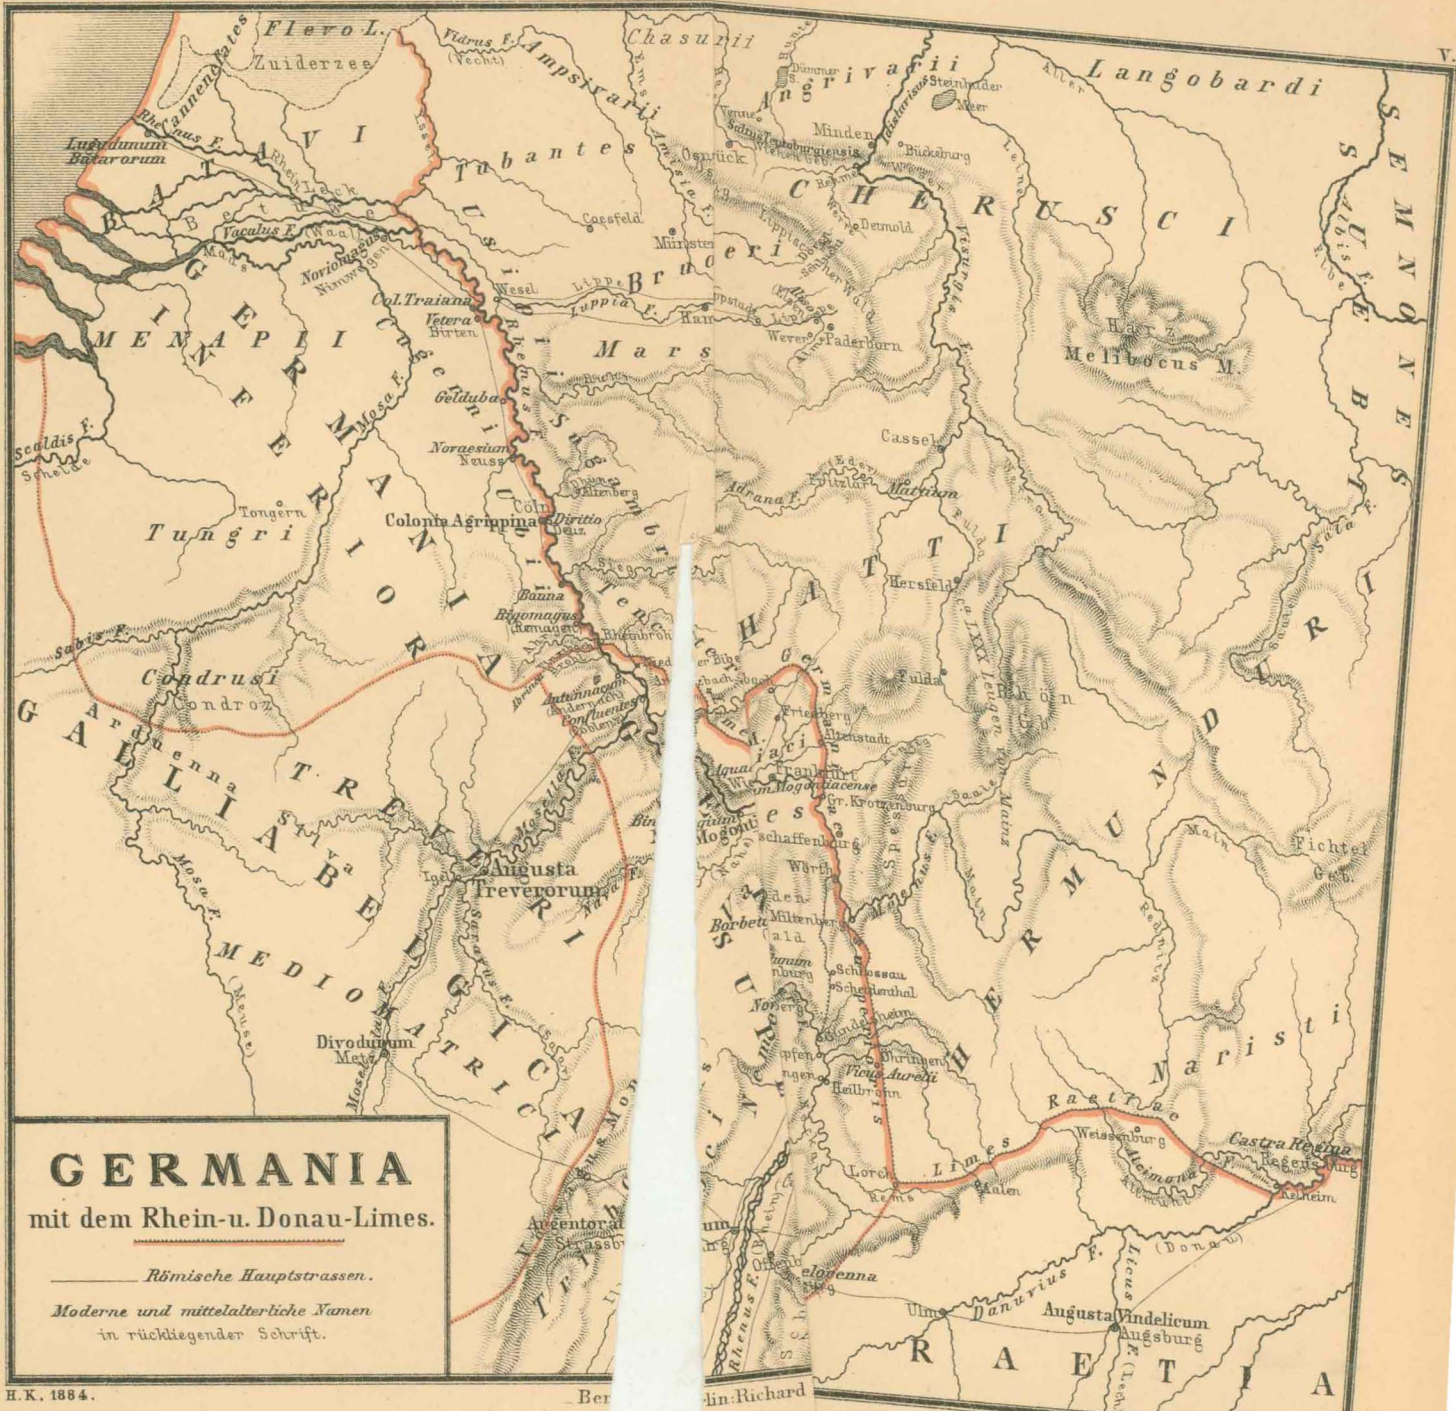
V.

GERMANIA
mit dem Rhein-u. Donau-Limes.

Römische Hauptstrassen.
Moderne und mittelalterliche Namen in rückliegender Schrift.

H.K. 1884.

Ber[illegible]lin: Richard

Flevo L.
Zuiderzee
Canninefates
Lugudunum Batavorum
Rhenus F.
Rhein
Leck
BATAVI
Vacalus F. (Waal)
Noviomagus
Nimwegen
Maas
Betuwe
Fidrus F. (Vecht)
Chasuarii
Ampsivarii
Angrivarii
Dümmer S.
Steinhuder Meer
Langobardi
Aller
Tubantes
Amisia F.
Ems
Osnabrück
Minden
Visurgis F.
Bückeburg
Saltus Teutoburgiensis
CHERUSCI
Detmold
Coesfeld
Münster
Bructeri
Wesel
Lippe
Luppia F.
Lippstadt
Ham
Weren
Paderborn
Aliso
Col. Traiana
Vetera
Birten
Usipii
Rhenus
Marsi
Harz
Melibocus M.
SEMNONES
Albis F.
Elbe
MENAPII
GERMANIA INFERIOR
Mosa F.
Cugerni
Gelduba
Novaesium
Neuss
Sugambri
Ubii
Scaldis F.
Schelde
Tongern
Tungri
Colonia Agrippina
Cöln
Divitio
Deutz
Adrana F.
Eder
Fritzlar
Mattium
Cassel
CHATTI
Hersfeld
Fulda
Sala F.
Bonna
Rigomagus
Remagen
Tencteri
Sabis F.
Condrusi
Condroz
Antunnacum
Andernach
Confluentes
Coblenz
Germanicus
Rhön
Fulda
HERMUNDURI
GALLIA BELGICA
Ardenna Silva
TREVERI
Augusta Treverorum
Mosella F.
Mogontiacum
Aquae
Frankfurt
Gr. Krotzenburg
Aschaffenburg
Wörth
Miltenberg
Spessart
Moenus F.
Main
Fichtel Geb.
Saale
MEDIOMATRICI
Divodurum
Metz
Mosa F. (Meuse)
Schlossau
Schneidenthal
Öhringen
Vicus Aurelii
Heilbronn
Naristi
Raetiae
Weissenburg
Castra Regina
Regensburg
Kelheim
Altmühl
Limes
Lorch
Rems
Aalen
Argentoratum
Strassburg
Rhenus F. (Rhein)
Offenburg
Celeganna
Danuvius F.
(Donau)
Ulm
Licus F. (Lech)
Augusta Vindelicum
Augsburg
RAETIA